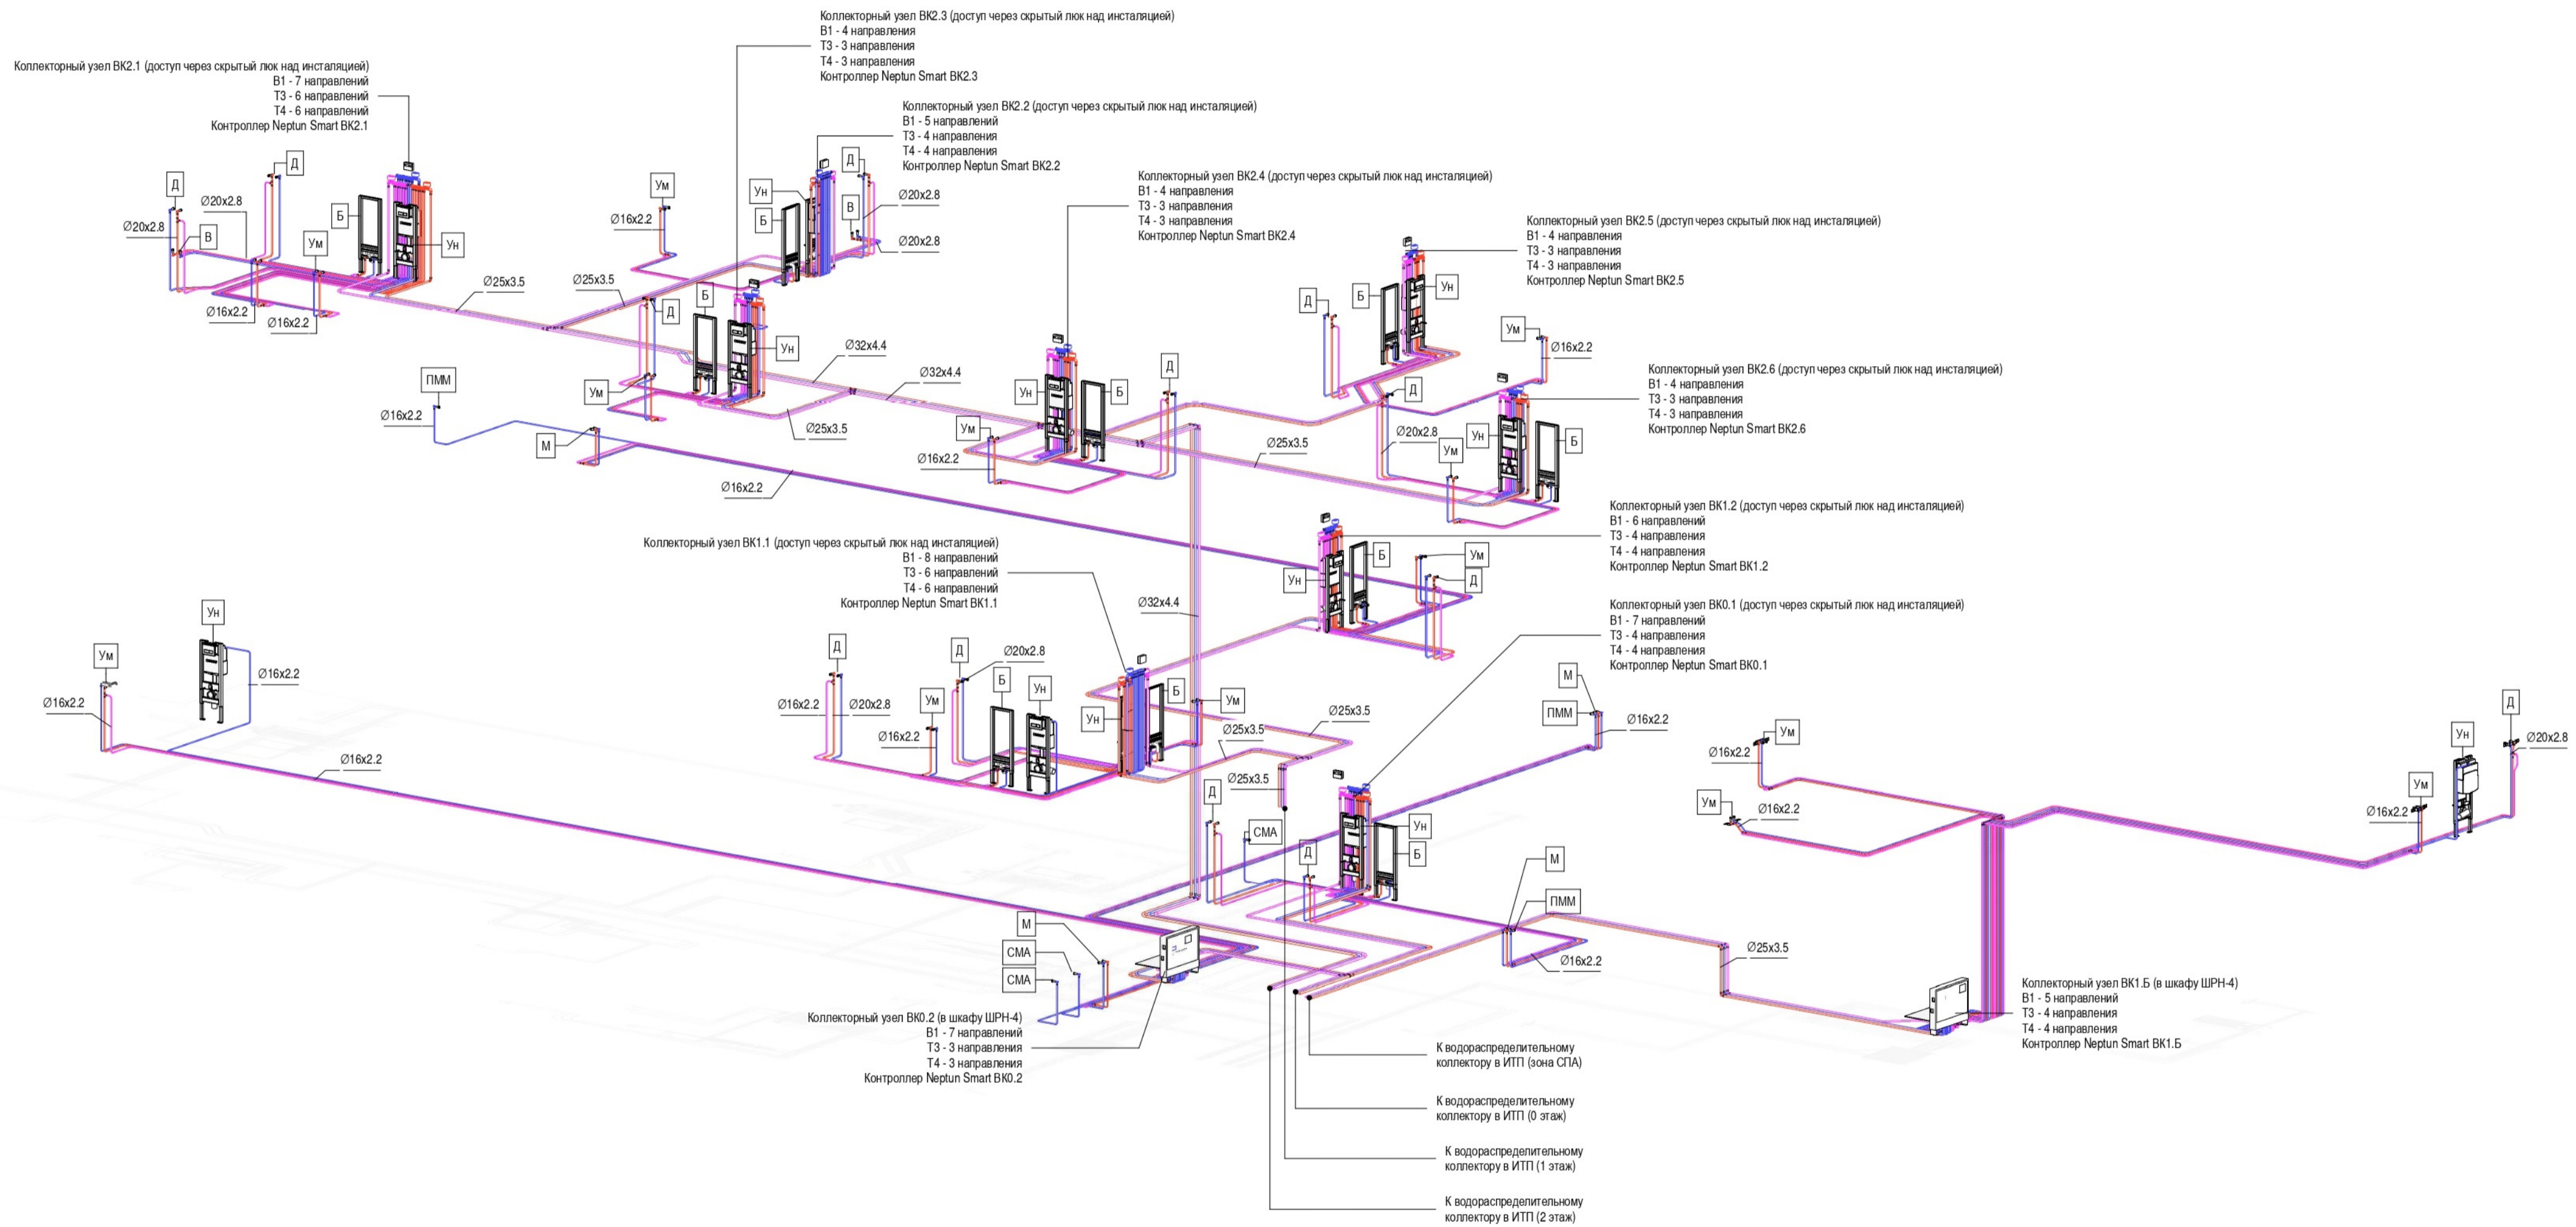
Коллекторный узел ВК2.3 (доступ через скрытый люк над инсталяцией)
В1 - 4 направления
Т3 - 3 направления
Т4 - 3 направления
Контроллер Neptun Smart ВК2.3

Коллекторный узел ВК2.1 (доступ через скрытый люк над инсталяцией)
В1 - 7 направлений
Т3 - 6 направлений
Т4 - 6 направлений
Контроллер Neptun Smart ВК2.1

Коллекторный узел ВК2.2 (доступ через скрытый люк над инсталяцией)
В1 - 5 направлений
Т3 - 4 направления
Т4 - 4 направления
Контроллер Neptun Smart ВК2.2

Коллекторный узел ВК2.4 (доступ через скрытый люк над инсталяцией)
В1 - 4 направления
Т3 - 3 направления
Т4 - 3 направления
Контроллер Neptun Smart ВК2.4

Коллекторный узел ВК2.5 (доступ через скрытый люк над инсталяцией)
В1 - 4 направления
Т3 - 3 направления
Т4 - 3 направления
Контроллер Neptun Smart ВК2.5

Коллекторный узел ВК2.6 (доступ через скрытый люк над инсталяцией)
В1 - 4 направления
Т3 - 3 направления
Т4 - 3 направления
Контроллер Neptun Smart ВК2.6

Коллекторный узел ВК1.2 (доступ через скрытый люк над инсталяцией)
В1 - 6 направлений
Т3 - 4 направления
Т4 - 4 направления
Контроллер Neptun Smart ВК1.2

Коллекторный узел ВК1.1 (доступ через скрытый люк над инсталяцией)
В1 - 8 направлений
Т3 - 6 направлений
Т4 - 6 направлений
Контроллер Neptun Smart ВК1.1

Коллекторный узел ВК0.1 (доступ через скрытый люк над инсталяцией)
В1 - 7 направлений
Т3 - 4 направления
Т4 - 4 направления
Контроллер Neptun Smart ВК0.1

Коллекторный узел ВК0.2 (в шкафу ШРН-4)
В1 - 7 направлений
Т3 - 3 направления
Т4 - 3 направления
Контроллер Neptun Smart ВК0.2

Коллекторный узел ВК1.Б (в шкафу ШРН-4)
В1 - 5 направлений
Т3 - 4 направления
Т4 - 4 направления
Контроллер Neptun Smart ВК1.Б

К водораспределительному коллектору в ИТП (зона СПА)
К водораспределительному коллектору в ИТП (0 этаж)
К водораспределительному коллектору в ИТП (1 этаж)
К водораспределительному коллектору в ИТП (2 этаж)

Д Д В Б Ун Ум Ø20x2.8 Ø20x2.8 Ø16x2.2 Ø16x2.2 Ø25x3.5 Ø25x3.5 Ум Ø16x2.2 Ун Б Д В Ø20x2.8 Ø20x2.8 Д Б Ун Ум Ø32x4.4 Ø32x4.4 Ø25x3.5 ПММ Ø16x2.2 М Ø16x2.2 Ум Ун Б Д Ø16x2.2 Ø25x3.5 Д Б Ун Ум Ø16x2.2 Д Ø20x2.8 Ун Ум Б Ун Б Ум Д Ø32x4.4 Ун Ум Ø16x2.2 Ø16x2.2 Ø16x2.2 Д Д Ø20x2.8 Ø16x2.2 Ø20x2.8 Ум Б Ун Ø16x2.2 Ун Б Ум Ø25x3.5 Ø25x3.5 Ø25x3.5 М ПММ Ø16x2.2 Д СМА Д Ун Б М ПММ Ø16x2.2 Ø25x3.5 М СМА СМА Ум Ø16x2.2 Ум Ø16x2.2 Ун Д Ø20x2.8 Ум Ø16x2.2